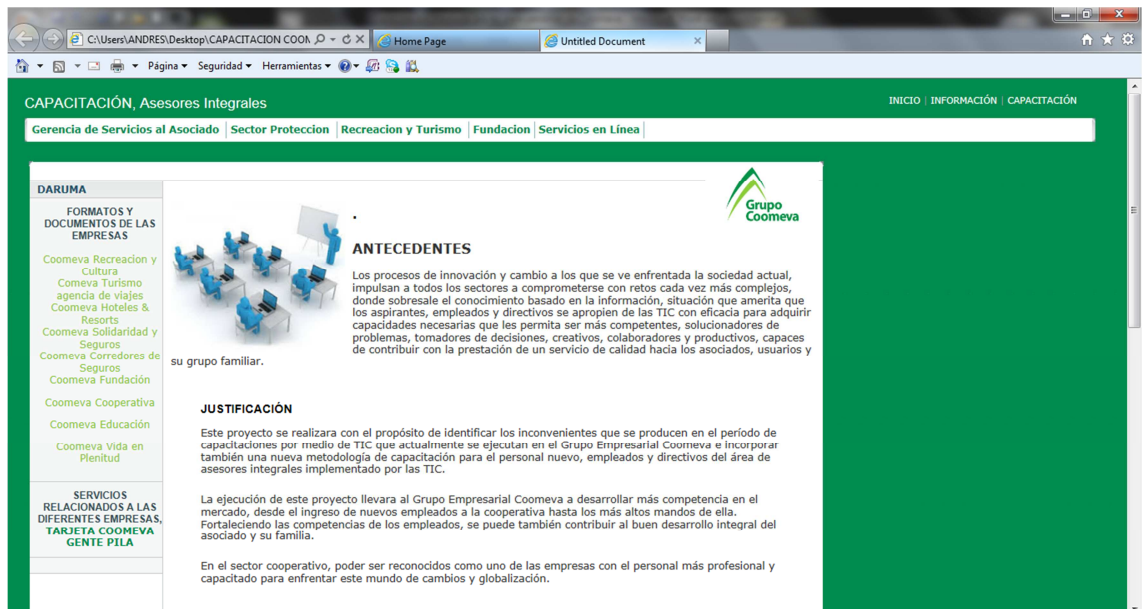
C:\Users\ANDRES\Desktop\CAPACITACION COOM
Home Page
Untitled Document
Página ▾ Seguridad ▾ Herramientas ▾

CAPACITACIÓN, Asesores Integrales

INICIO | INFORMACIÓN | CAPACITACIÓN

Gerencia de Servicios al Asociado | Sector Proteccion | Recreacion y Turismo | Fundacion | Servicios en Línea

DARUMA

FORMATOS Y DOCUMENTOS DE LAS EMPRESAS

Coomeva Recreacion y Cultura
Coomeva Turismo agencia de viajes
Coomeva Hoteles & Resorts
Coomeva Solidaridad y Seguros
Coomeva Corredores de Seguros
Coomeva Fundación
Coomeva Cooperativa
Coomeva Educación
Coomeva Vida en Plenitud

SERVICIOS RELACIONADOS A LAS DIFERENTES EMPRESAS,
TARJETA COOMEVA GENTE PILA

Grupo Coomeva

.

ANTECEDENTES

Los procesos de innovación y cambio a los que se ve enfrentada la sociedad actual, impulsan a todos los sectores a comprometerse con retos cada vez más complejos, donde sobresale el conocimiento basado en la información, situación que amerita que los aspirantes, empleados y directivos se apropien de las TIC con eficacia para adquirir capacidades necesarias que les permita ser más competentes, solucionadores de problemas, tomadores de decisiones, creativos, colaboradores y productivos, capaces de contribuir con la prestación de un servicio de calidad hacia los asociados, usuarios y su grupo familiar.

JUSTIFICACIÓN

Este proyecto se realizara con el propósito de identificar los inconvenientes que se producen en el período de capacitaciones por medio de TIC que actualmente se ejecutan en el Grupo Empresarial Coomeva e incorporar también una nueva metodología de capacitación para el personal nuevo, empleados y directivos del área de asesores integrales implementado por las TIC.

La ejecución de este proyecto llevara al Grupo Empresarial Coomeva a desarrollar más competencia en el mercado, desde el ingreso de nuevos empleados a la cooperativa hasta los más altos mandos de ella. Fortaleciendo las competencias de los empleados, se puede también contribuir al buen desarrollo integral del asociado y su familia.

En el sector cooperativo, poder ser reconocidos como uno de las empresas con el personal más profesional y capacitado para enfrentar este mundo de cambios y globalización.